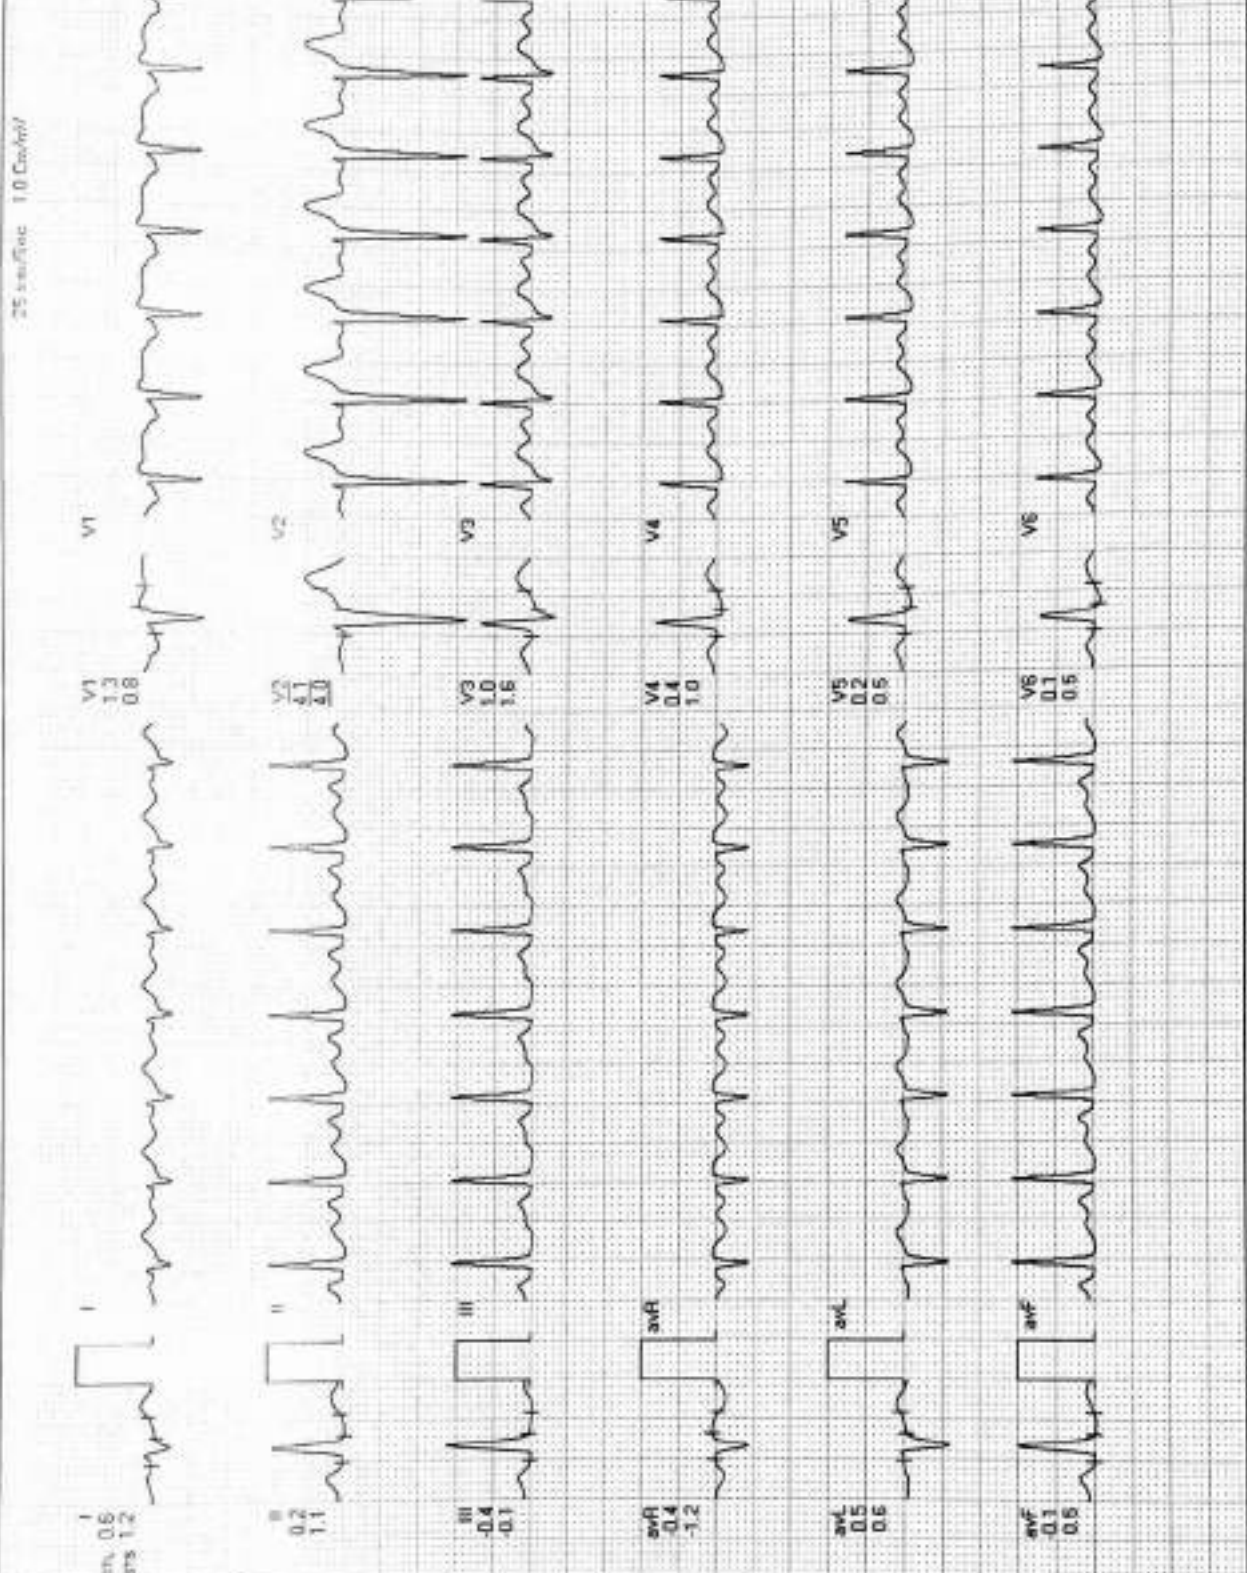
25 mm/Sec 1.0 Cm/mV

I
m 0.6
rs 1.2

I

II
0.2
1.1

II

III
-0.4
-0.1

III

avR
-0.4
-1.2

avR

avL
0.5
0.6

avL

avF
-0.1
0.6

avF

V1
1.3
0.8

V1

V2
4.1
4.0

V2

V3
3.0
1.6

V3

V4
0.4
1.0

V4

V5
0.2
0.5

V5

V6
0.1
0.5

V6